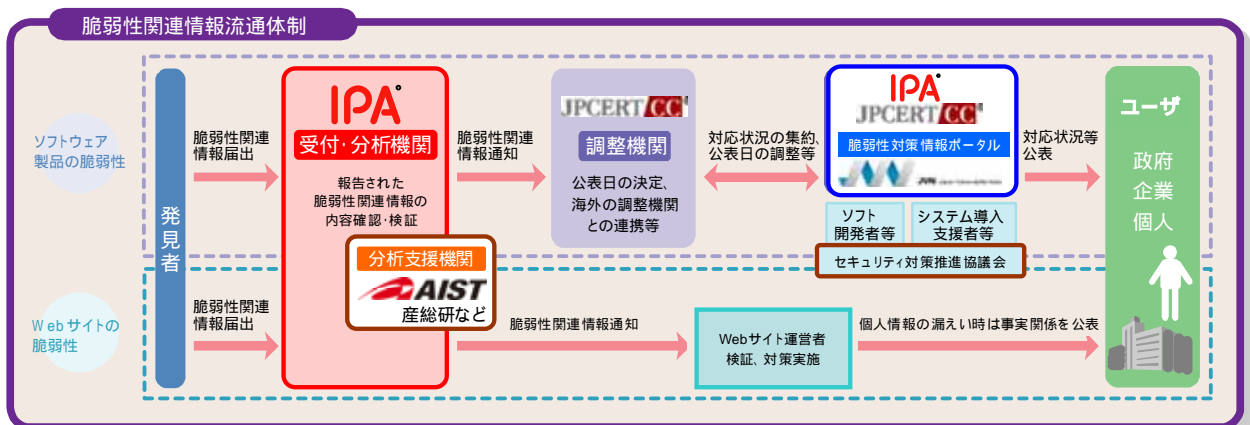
脆弱性関連情報流通体制

ソフトウェア製品の脆弱性

Webサイトの脆弱性

発見者

脆弱性関連情報届出

IPA

受付・分析機関

報告された脆弱性関連情報の内容確認・検証

分析支援機関

AIST

産総研など

脆弱性関連情報通知

JPCERT/CC

調整機関

公表日の決定、海外の調整機関との連携等

対応状況の集約、公表日の調整等

IPA

JPCERT/CC

脆弱性対策情報ポータル

JVN

ソフト開発者等

システム導入支援者等

セキュリティ対策推進協議会

対応状況等公表

ユーザ

政府
企業
個人

脆弱性関連情報届出

脆弱性関連情報通知

Webサイト運営者
検証、対策実施

個人情報の漏えい時は事実関係を公表